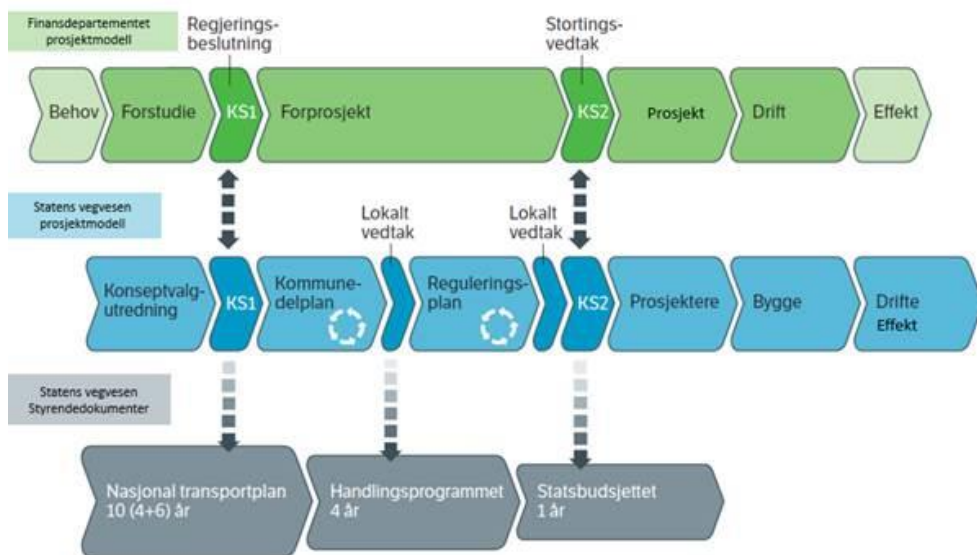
Finansdepartementet prosjektmodell

Regjeringsbeslutning

Stortingsvedtak

Behov

Forstudie

KS1

Forprosjekt

KS2

Prosjekt

Drift

Effekt

Statens vegvesen prosjektmodell

Lokalt vedtak

Lokalt vedtak

Konseptvalgutredning

KS1

Kommunedelplan

Reguleringsplan

KS2

Prosjektere

Bygge

Drifte Effekt

Statens vegvesen Styrendedokumenter

Nasjonal transportplan 10 (4+6) år

Handlingsprogrammet 4 år

Statsbudsjettet 1 år